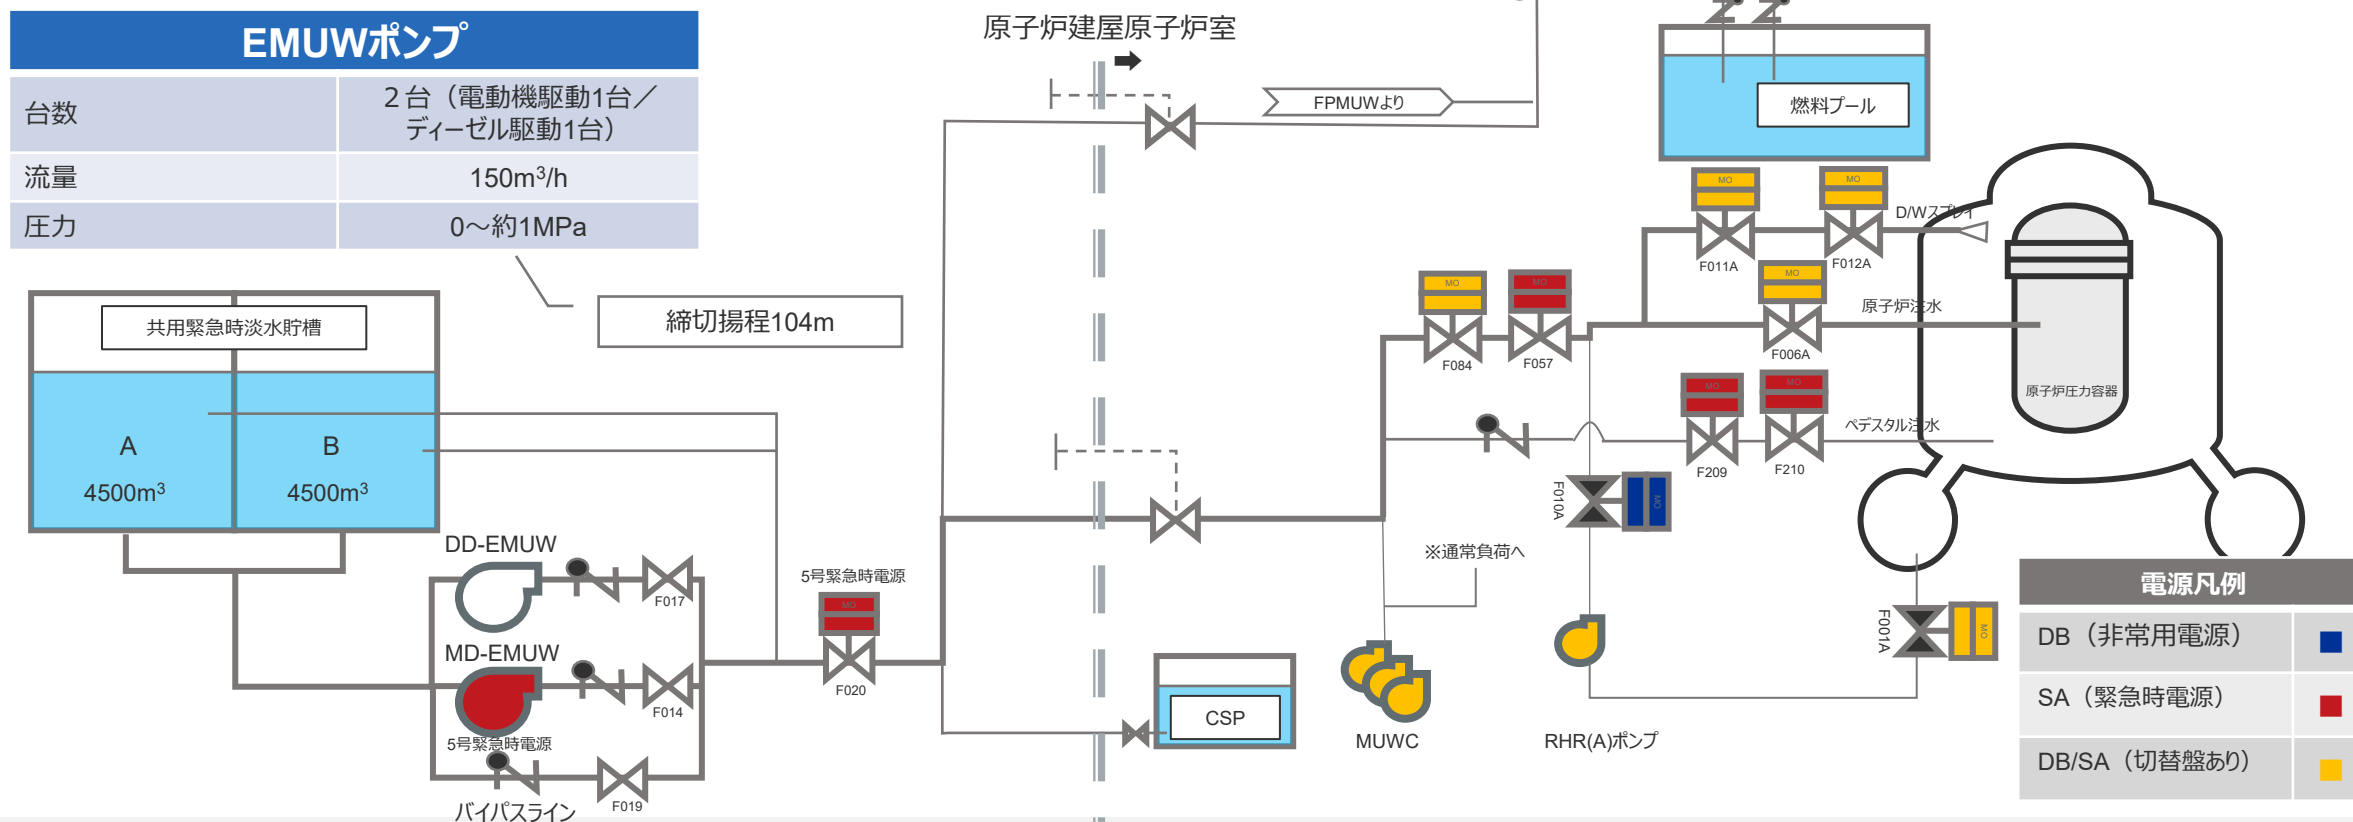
EMUWポンプ

| 台数 | ２台（電動機駆動1台／ディーゼル駆動1台） |
|---|---|
| 流量 | 150m³/h |
| 圧力 | 0～約1MPa |

締切揚程104m

共用緊急時淡水貯槽

A
4500m³

B
4500m³

DD-EMUW

MD-EMUW

5号緊急時電源

バイパスライン

F017

F014

F019

5号緊急時電源

MO

F020

原子炉建屋原子炉室

FPMUWより

燃料プール

MO

MO

F011A

F012A

D/Wスプレイ

MO

MO

F084

F057

MO

F006A

原子炉注水

原子炉圧力容器

MO

MO

F209

F210

ペデスタル注水

F010A

MO

※通常負荷へ

CSP

MUWC

RHR(A)ポンプ

F001A

MO

電源凡例

DB（非常用電源）

SA（緊急時電源）

DB/SA（切替盤あり）